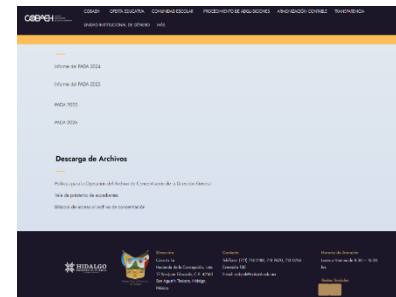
COBAEH COBAEH OFERTA EDUCATIVA COMUNIDAD ESCOLAR PROCEDIMIENTO DE ADQUISICIONES ARMONIZACIÓN CONTABLE TRANSPARENCIA UNIDAD INSTITUCIONAL DE GÉNERO PAÍS

Informe del PADA 2024

Informe del PADA 2023

PADA 2023

PADA 2024

Descarga de Archivos

Política para la Operación del Archivo de Concentración de la Dirección General

Vale de préstamo de expedientes

Bitácora de acceso al archivo de concentración

HIDALGO

Dirección
Camino la Hacienda de la Concepción, Lote 17 San Juan Tilcuautla, C.P. 42160 San Agustín Tlaxiaca, Hidalgo México

Contacto
Teléfono: (771) 716 0790, 716 0400, 716 0316
Extensión 100
Email: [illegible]

Horario de Atención
Lunes a Viernes de 8:30 — 16:30 hrs.

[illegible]